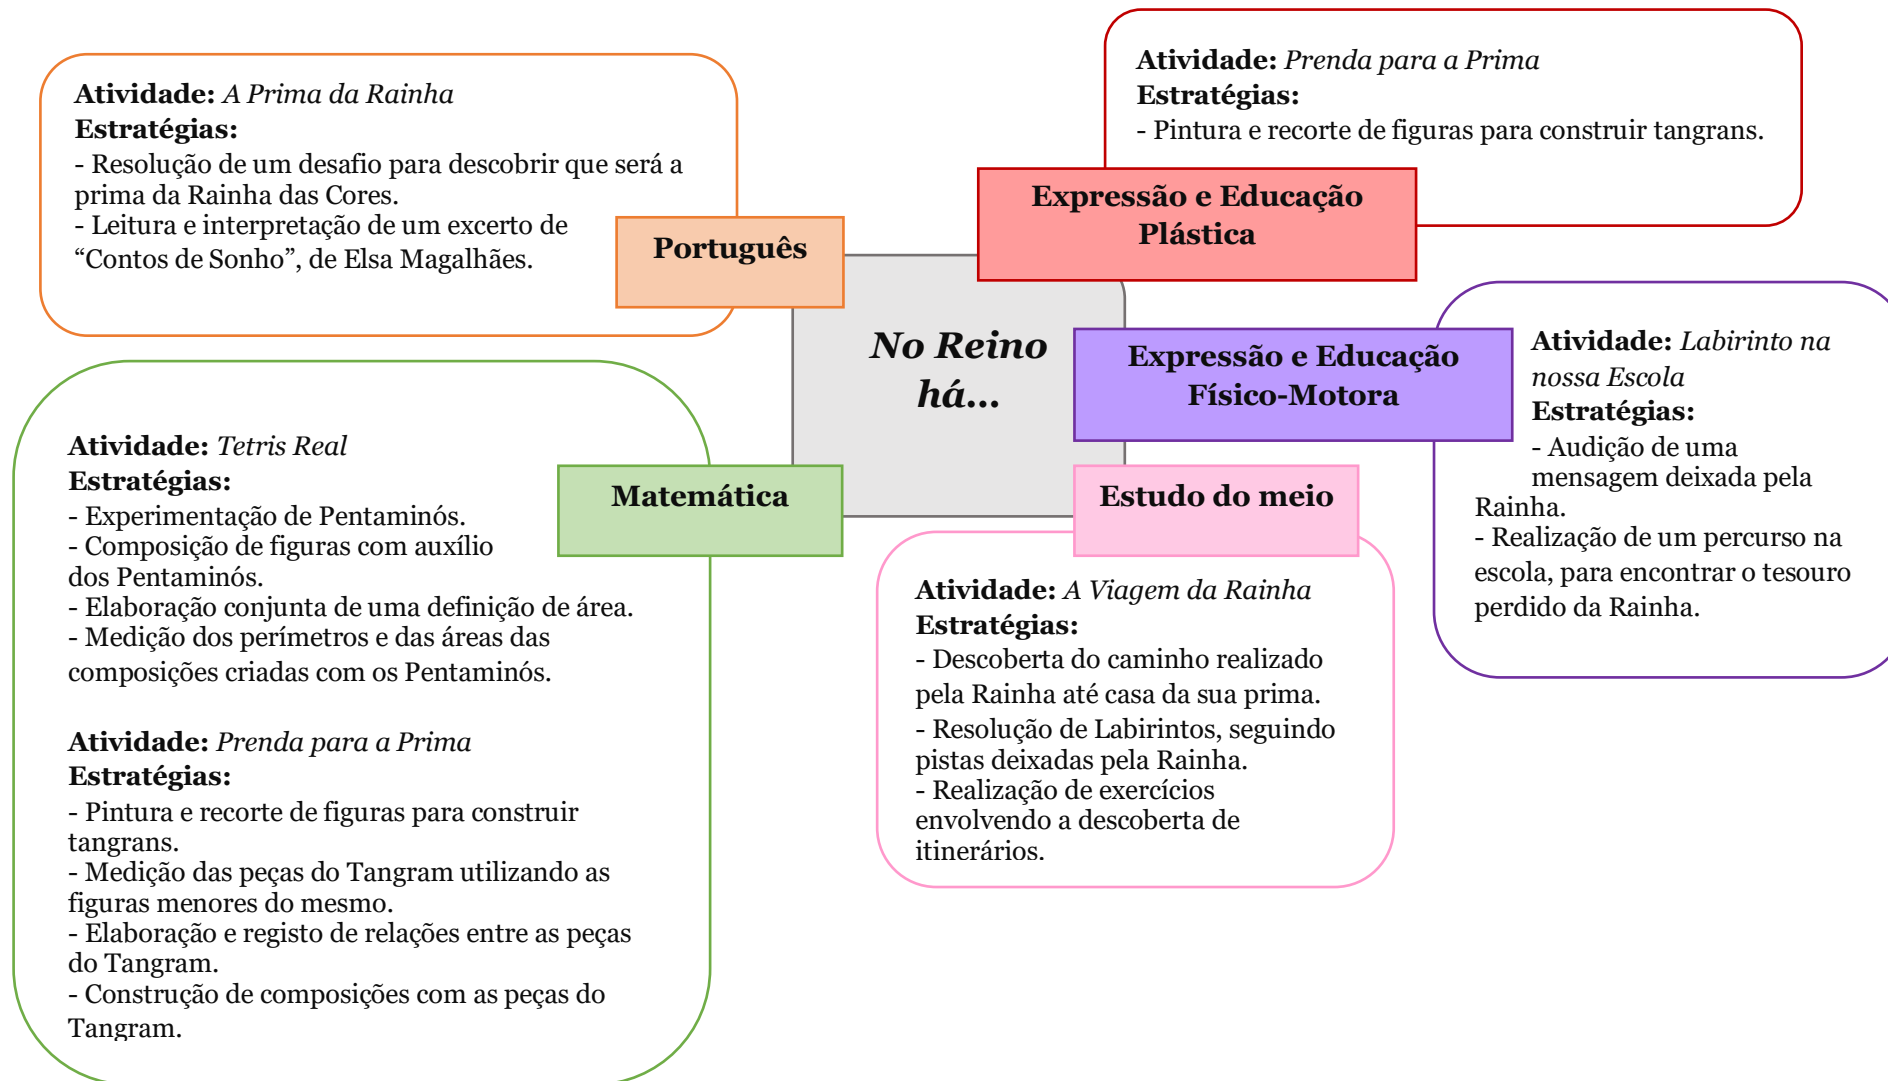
No Reino há...

Português

Atividade: A Prima da Rainha
Estratégias:
- Resolução de um desafio para descobrir que será a prima da Rainha das Cores.
- Leitura e interpretação de um excerto de "Contos de Sonho", de Elsa Magalhães.

Expressão e Educação Plástica

Atividade: Prenda para a Prima
Estratégias:
- Pintura e recorte de figuras para construir tangrans.

Expressão e Educação Físico-Motora

Atividade: Labirinto na nossa Escola
Estratégias:
- Audição de uma mensagem deixada pela Rainha.
- Realização de um percurso na escola, para encontrar o tesouro perdido da Rainha.

Matemática

Atividade: Tetris Real
Estratégias:
- Experimentação de Pentaminós.
- Composição de figuras com auxílio dos Pentaminós.
- Elaboração conjunta de uma definição de área.
- Medição dos perímetros e das áreas das composições criadas com os Pentaminós.

Atividade: Prenda para a Prima
Estratégias:
- Pintura e recorte de figuras para construir tangrans.
- Medição das peças do Tangram utilizando as figuras menores do mesmo.
- Elaboração e registo de relações entre as peças do Tangram.
- Construção de composições com as peças do Tangram.

Estudo do meio

Atividade: A Viagem da Rainha
Estratégias:
- Descoberta do caminho realizado pela Rainha até casa da sua prima.
- Resolução de Labirintos, seguindo pistas deixadas pela Rainha.
- Realização de exercícios envolvendo a descoberta de itinerários.